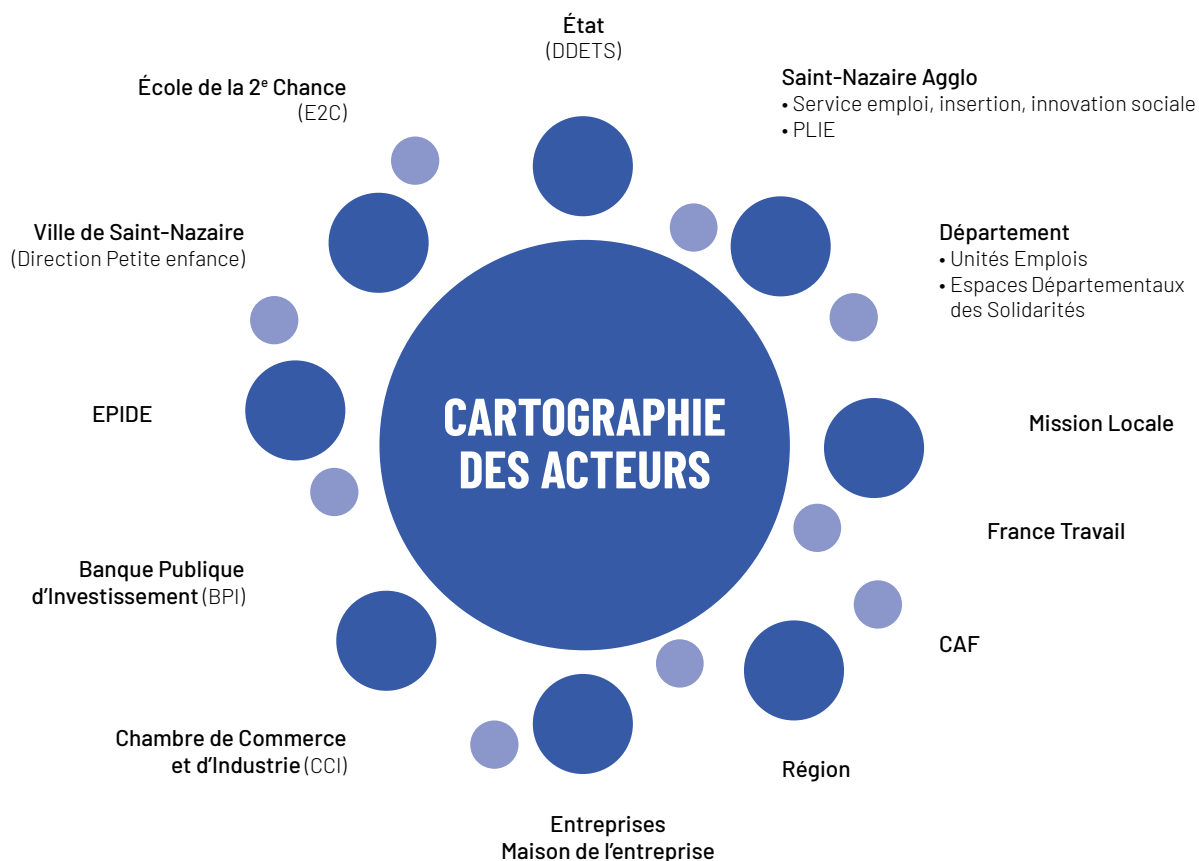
État
(DDETS)

Saint-Nazaire Agglo
• Service emploi, insertion, innovation sociale
• PLIE

École de la 2$^e$ Chance
(E2C)

Département
• Unités Emplois
• Espaces Départementaux des Solidarités

Ville de Saint-Nazaire
(Direction Petite enfance)

CARTOGRAPHIE DES ACTEURS

EPIDE

Mission Locale

France Travail

Banque Publique d'Investissement (BPI)

CAF

Chambre de Commerce et d'Industrie (CCI)

Région

Entreprises
Maison de l'entreprise